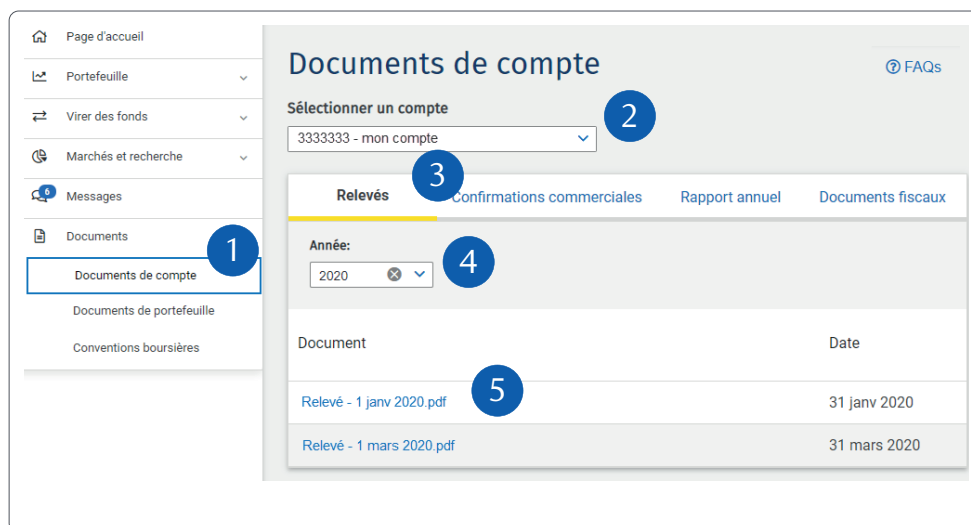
Page d'accueil

Portefeuille

Virer des fonds

Marchés et recherche

6

Messages

Documents

1

Documents de compte

Documents de portefeuille

Conventions boursières

Documents de compte

FAQs

Sélectionner un compte

2

3333333 - mon compte

3

Relevés

Confirmations commerciales

Rapport annuel

Documents fiscaux

Année:

4

2020

| Document | Date |
|---|---|
| Relevé - 1 janv 2020.pdf | 31 janv 2020 |
| Relevé - 1 mars 2020.pdf | 31 mars 2020 |

5